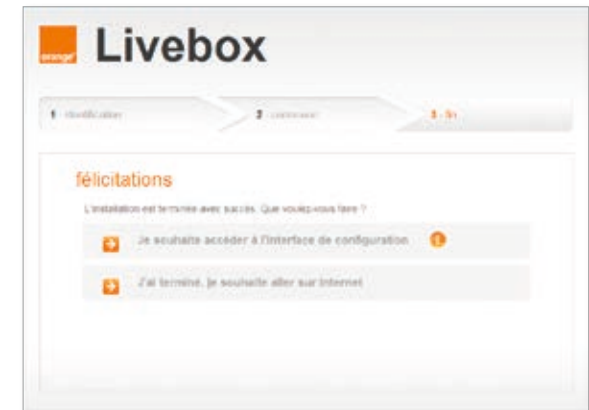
orange

Livebox

1 - Identification

2 - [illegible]

3 - fin

félicitations

L'installation est terminée avec succès. Que voulez-vous faire ?

Je souhaite accéder à l'interface de configuration

J'ai terminé, je souhaite aller sur Internet